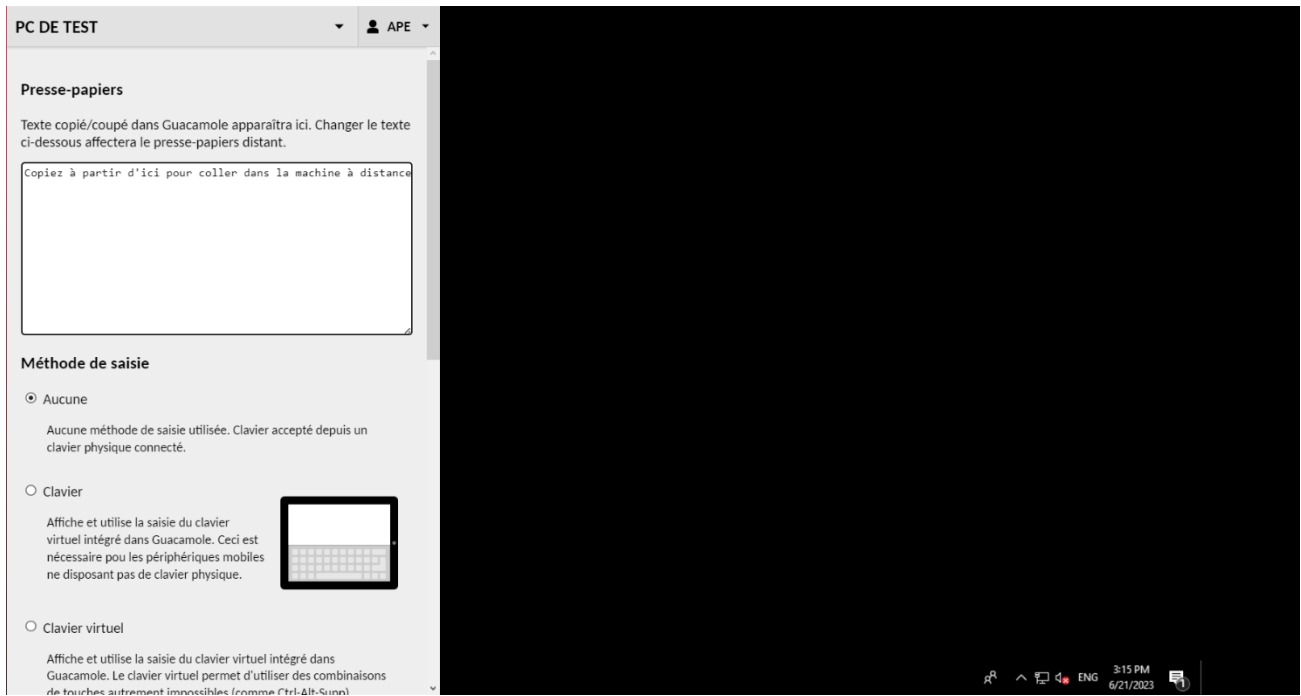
PC DE TEST
APE

Presse-papiers

Texte copié/coupé dans Guacamole apparaîtra ici. Changer le texte ci-dessous affectera le presse-papiers distant.

Copiez à partir d'ici pour coller dans la machine à distance

Méthode de saisie

Aucune

Aucune méthode de saisie utilisée. Clavier accepté depuis un clavier physique connecté.

Clavier

Affiche et utilise la saisie du clavier virtuel intégré dans Guacamole. Ceci est nécessaire pou les périphériques mobiles ne disposant pas de clavier physique.

Clavier virtuel

Affiche et utilise la saisie du clavier virtuel intégré dans Guacamole. Le clavier virtuel permet d'utiliser des combinaisons de touches autrement impossibles (comme Ctrl-Alt-Supp).

ENG 3:15 PM 6/21/2023